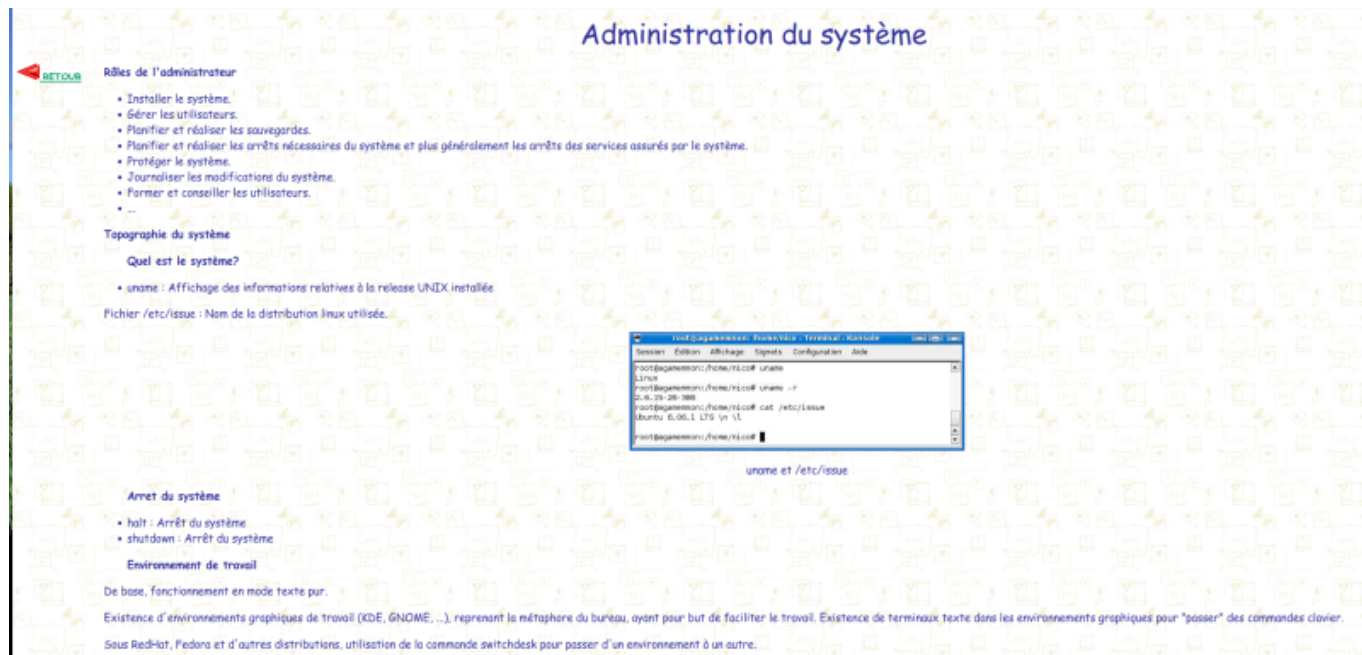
Administration du système

RETOUR

Rôles de l'administrateur

- Installer le système.
- Gérer les utilisateurs.
- Planifier et réaliser les sauvegardes.
- Planifier et réaliser les arrêts nécessaires du système et plus généralement les arrêts des services assurés par le système.
- Protéger le système.
- Journaliser les modifications du système.
- Former et conseiller les utilisateurs.
- ...

Topographie du système

Quel est le système?

- uname : Affichage des informations relatives à la release UNIX installée

Fichier /etc/issue : Nom de la distribution linux utilisée.

root@agamemnon: /home/nico - Terminal - Konsole
Session Édition Affichage Signets Configuration Aide
root@agamemnon:/home/nico# uname
Linux
root@agamemnon:/home/nico# uname -r
2.6.15-28-386
root@agamemnon:/home/nico# cat /etc/issue
Ubuntu 6.06.1 LTS \n \l

root@agamemnon:/home/nico#

uname et /etc/issue

Arret du système

- halt : Arrêt du système
- shutdown : Arrêt du système

Environnement de travail

De base, fonctionnement en mode texte pur.

Existence d'environnements graphiques de travail (KDE, GNOME, ...), reprenant la métaphore du bureau, ayant pour but de faciliter le travail. Existence de terminaux texte dans les environnements graphiques pour "passer" des commandes clavier.

Sous RedHat, Fedora et d'autres distributions, utilisation de la commande switchdesk pour passer d'un environnement à un autre.